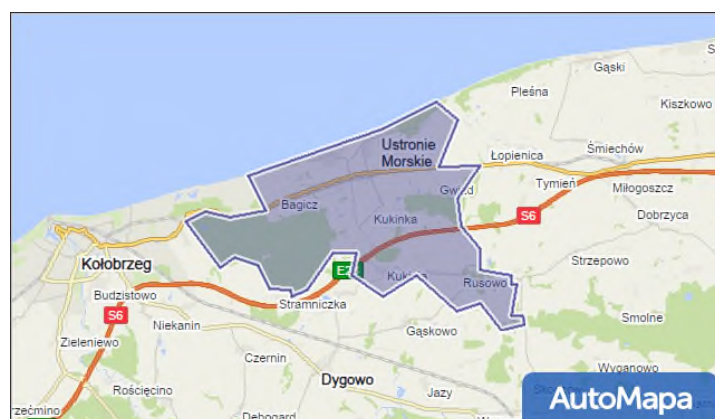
Gąski
Pleśna
Kiszkowo
Ustronie Morskie
Łopienica
Śmiechów
Gwizd
Tymień
Miłogoszcz
Bagicz
S6
Dobrzyca
Kukinka
Kołobrzeg
E
Kukinia
Strzepowo
Budzistowo
Rusowo
S6
Stramniczka
Niekanin
Smolne
Zieleniewo
Gąskowo
Czernin
Wyganowo
Dygowo
Rościęcino
Jazy
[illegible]rzećmino
Debogard
AutoMapa